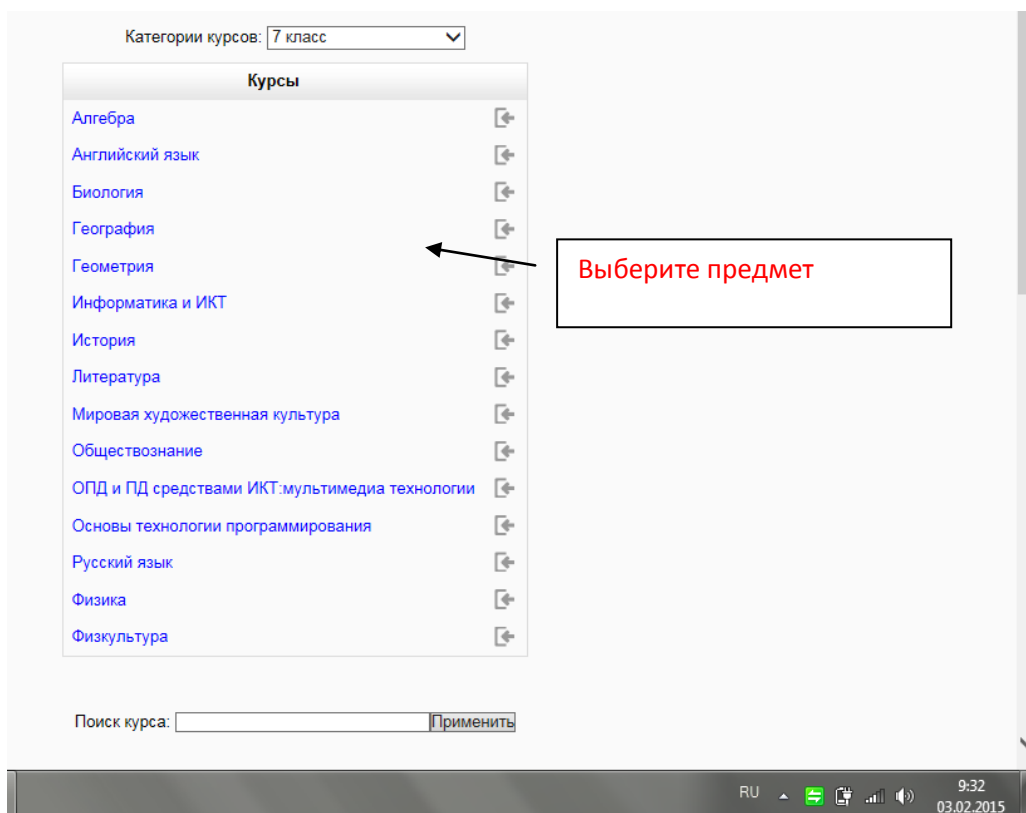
Категории курсов: 7 класс

| Курсы |
|---|
| Алгебра |
| Английский язык |
| Биология |
| География |
| Геометрия |
| Информатика и ИКТ |
| История |
| Литература |
| Мировая художественная культура |
| Обществознание |
| ОПД и ПД средствами ИКТ:мультимедиа технологии |
| Основы технологии программирования |
| Русский язык |
| Физика |
| Физкультура |

Выберите предмет

Поиск курса: Применить

RU 9:32 03.02.2015